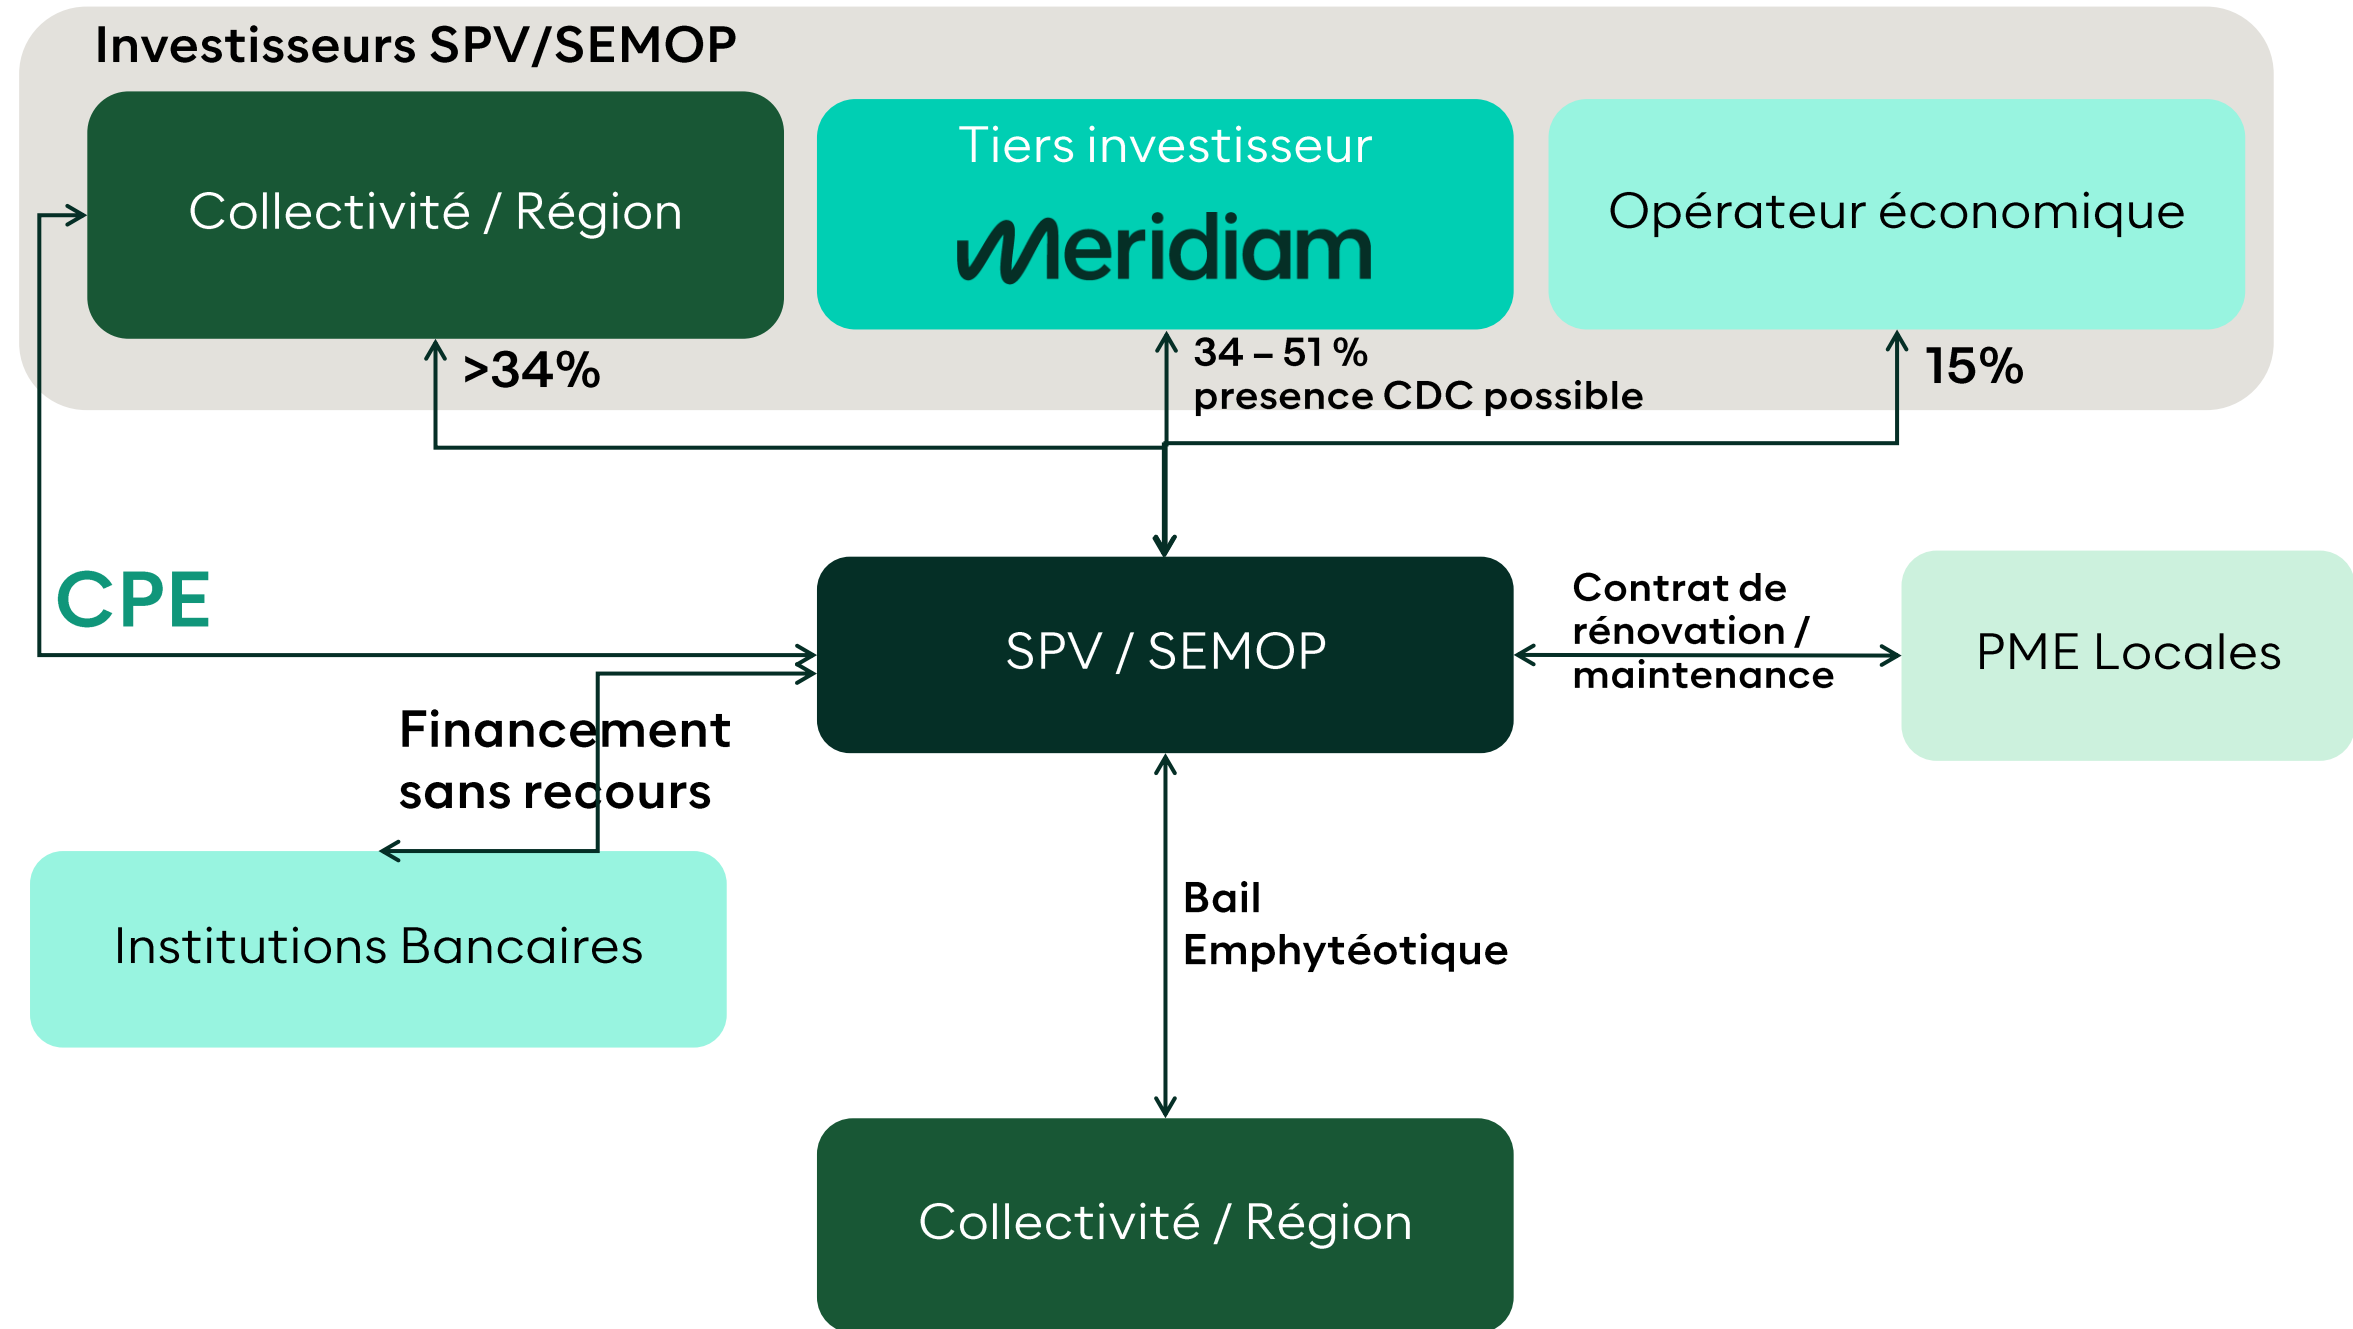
Investisseurs SPV/SEMOP

Collectivité / Région

Tiers investisseur
Meridiam

Opérateur économique

>34%

34 – 51 %
presence CDC possible

15%

CPE

SPV / SEMOP

Contrat de rénovation / maintenance

PME Locales

Financement sans recours

Institutions Bancaires

Bail Emphytéotique

Collectivité / Région